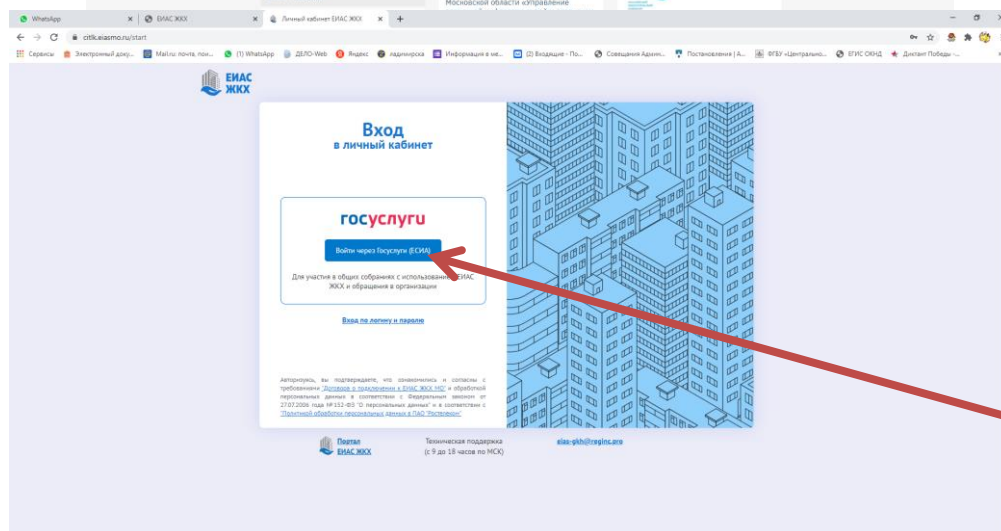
WhatsApp
ЕИАС ЖКХ
Личный кабинет ЕИАС ЖКХ
Московской области «Управление
citlk.eiasmo.ru/start
Сервисы Электронный доку... Mail.ru почта, пои... (1) WhatsApp ДЕЛО-Web Яндекс ладимирска Информация в ме... (2) Входящие - По... Совещания Админис... Постановления | А... ФГБУ «Центрально... ЕГИС ОКНД Диктант Победы -...

ЕИАС ЖКХ

Вход
в личный кабинет

госуслуги
Войти через Госуслуги (ЕСИА)
Для участия в общих собраниях с использованием ЕИАС ЖКХ и обращения в организации

Вход по логину и паролю

Авторизуясь, вы подтверждаете, что ознакомились и согласны с требованиями "Договора о подключении к ЕИАС ЖКХ МО" и обработкой персональных данных в соответствии с Федеральным законом от 27.07.2006 года №152-ФЗ "О персональных данных" и в соответствии с "Политикой обработки персональных данных в ПАО 'Ростелеком'"

Портал ЕИАС ЖКХ
Техническая поддержка (с 9 до 18 часов по МСК)
eias-gkh@reginc.org